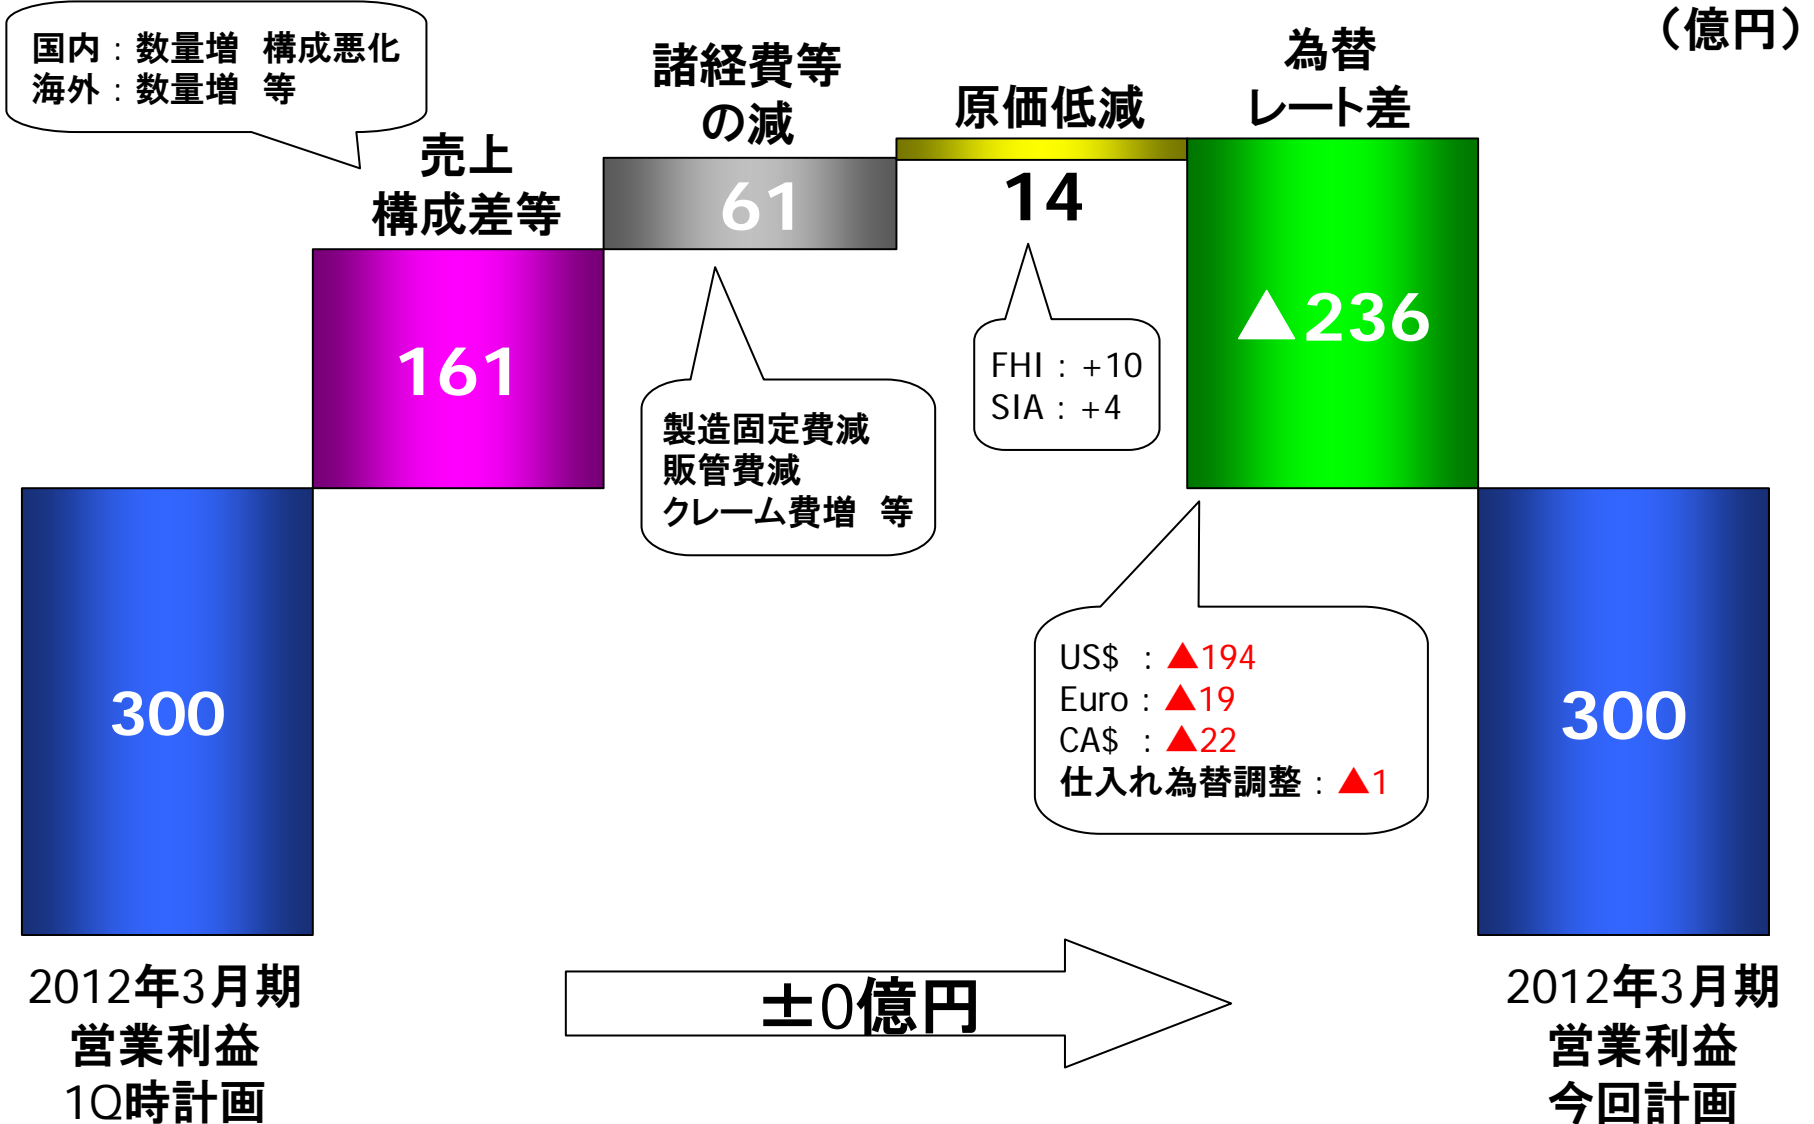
国内：数量増　構成悪化
海外：数量増　等

（億円）

売上
構成差等

諸経費等
の減

原価低減

為替
レート差

161

61

14

▲236

300

300

製造固定費減
販管費減
クレーム費増　等

FHI：+10
SIA：+4

US$　：▲194
Euro：▲19
CA$　：▲22
仕入れ為替調整：▲1

2012年3月期
営業利益
1Q時計画

±0億円

2012年3月期
営業利益
今回計画